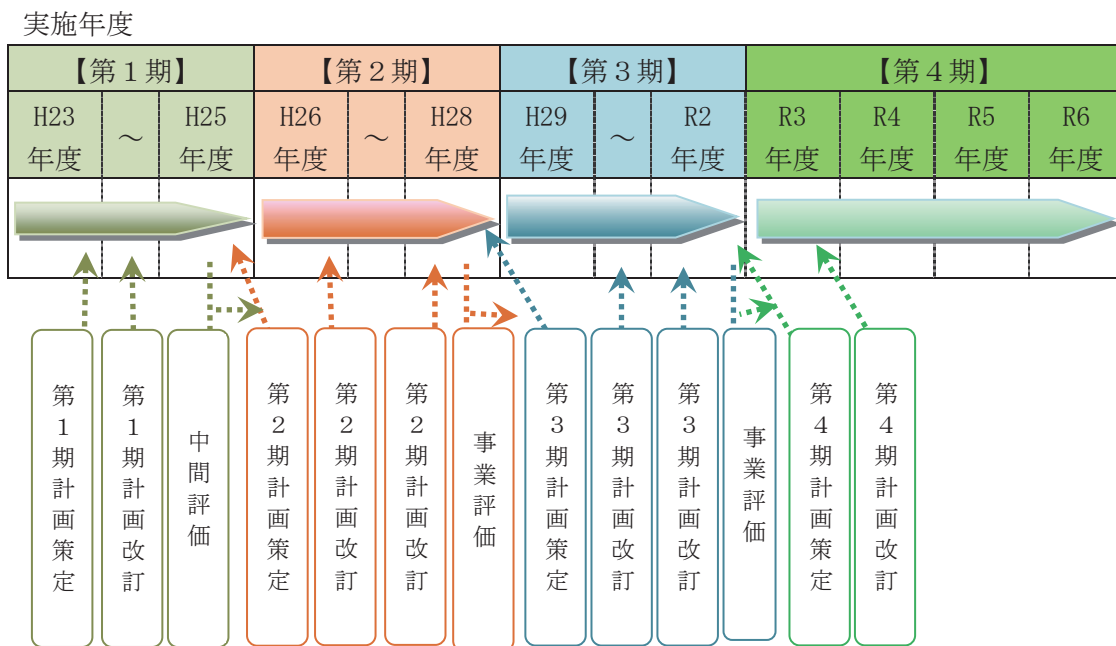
実施年度

| 【第１期】 | | | 【第２期】 | | | 【第３期】 | | | 【第４期】 | | | |
|---|---|---|---|---|---|---|---|---|---|---|---|---|
| H23年度 | ～ | H25年度 | H26年度 | ～ | H28年度 | H29年度 | ～ | R2年度 | R3年度 | R4年度 | R5年度 | R6年度 |

第１期計画策定

第１期計画改訂

中間評価

第２期計画策定

第２期計画改訂

第２期計画改訂

事業評価

第３期計画策定

第３期計画改訂

第３期計画改訂

事業評価

第４期計画策定

第４期計画改訂